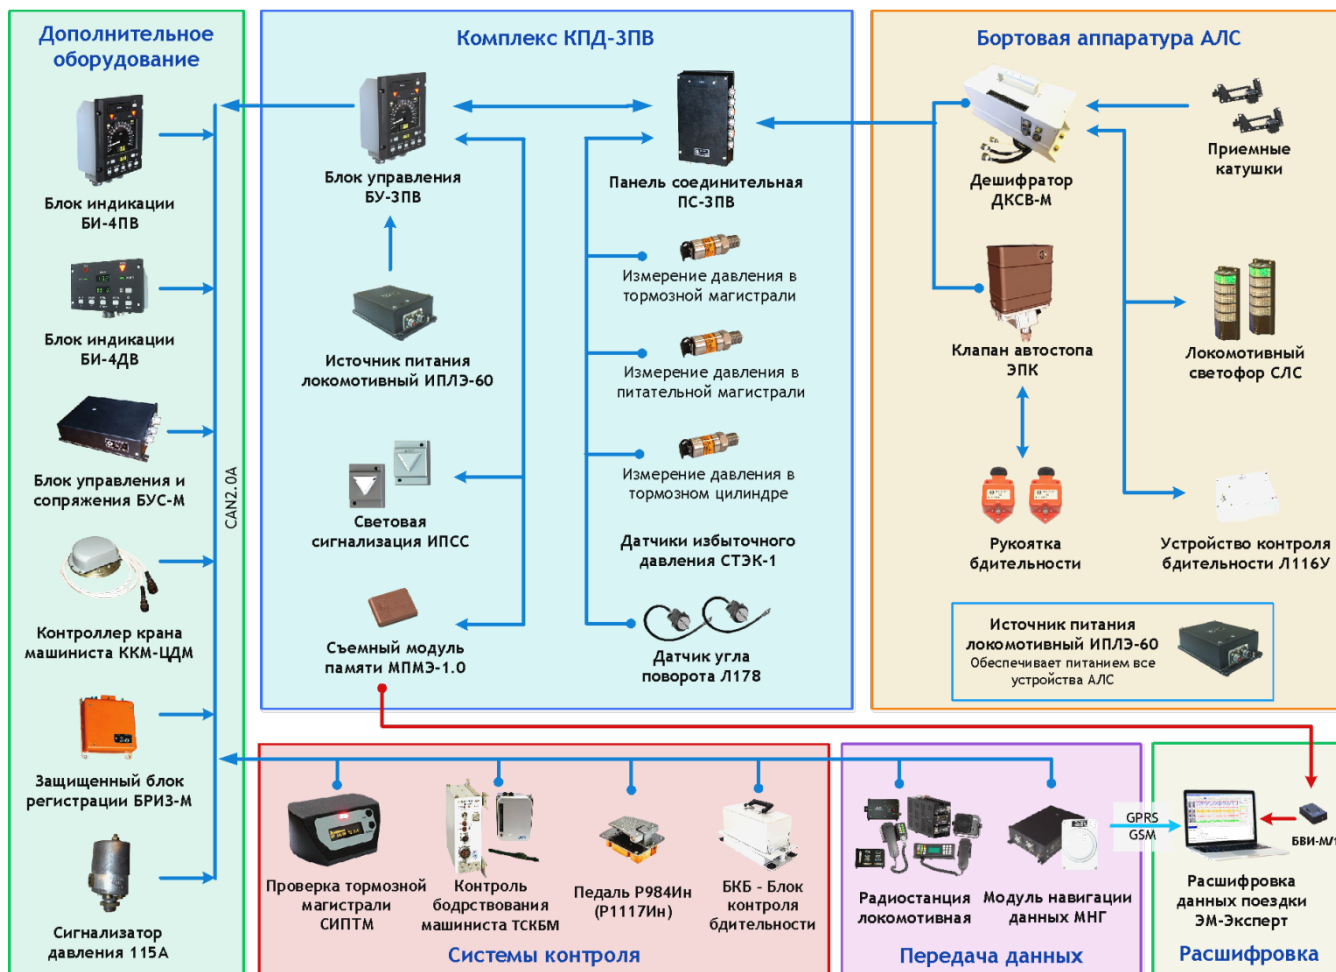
Дополнительное оборудование

Блок индикации БИ-4ПВ

Блок индикации БИ-4ДВ

Блок управления и сопряжения БУС-М

Контроллер крана машиниста ККМ-ЦДМ

Защищенный блок регистрации БРИЗ-М

Сигнализатор давления 115А

CAN2.0A

Комплекс КПД-3ПВ

Блок управления БУ-3ПВ

Панель соединительная ПС-3ПВ

Источник питания локомотивный ИПЛЭ-60

Измерение давления в тормозной магистрали

Измерение давления в питательной магистрали

Измерение давления в тормозном цилиндре

Световая сигнализация ИПСС

Датчики избыточного давления СТЭК-1

Съемный модуль памяти МПМЭ-1.0

Датчик угла поворота Л178

Бортовая аппаратура АЛС

Дешифратор ДКСВ-М

Приемные катушки

Клапан автостопа ЭПК

Локомотивный светофор СЛС

Рукоятка бдительности

Устройство контроля бдительности Л116У

Источник питания локомотивный ИПЛЭ-60
Обеспечивает питанием все устройства АЛС

Проверка тормозной магистрали СИПТМ

Контроль бодрствования машиниста ТСКБМ

Педаль Р984Ин (Р1117Ин)

БКБ - Блок контроля бдительности

Системы контроля

Радиостанция локомотивная

Модуль навигации данных МНГ

Передача данных

GPRS
GSM

БВИ-М/1

Расшифровка данных поездки ЭМ-Эксперт

Расшифровка